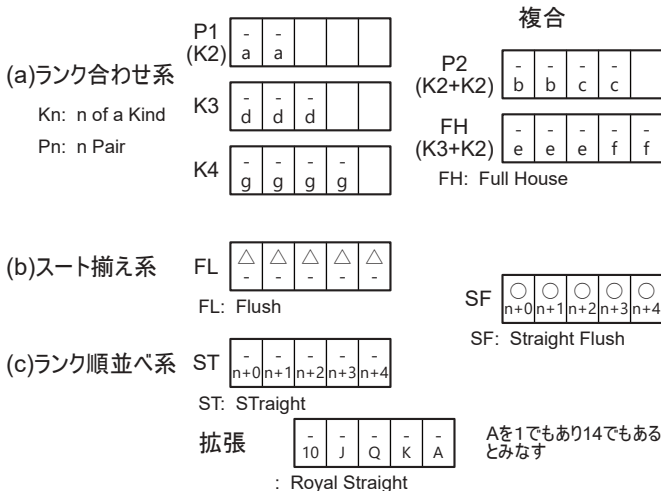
複合

(a)ランク合わせ系

Kn: n of a Kind

Pn: n Pair

P1 (K2)

| - a | - a | | | |
|---|---|---|---|---|

K3

| - d | - d | - d | | |
|---|---|---|---|---|

K4

| - g | - g | - g | - g | |
|---|---|---|---|---|

P2 (K2+K2)

| - b | - b | - c | - c | |
|---|---|---|---|---|

FH (K3+K2)

| - e | - e | - e | - f | - f |
|---|---|---|---|---|

FH: Full House

(b)スート揃え系 FL

| △ - | △ - | △ - | △ - | △ - |
|---|---|---|---|---|

FL: Flush

SF

| ○ n+0 | ○ n+1 | ○ n+2 | ○ n+3 | ○ n+4 |
|---|---|---|---|---|

SF: Straight Flush

(c)ランク順並べ系 ST

| - n+0 | - n+1 | - n+2 | - n+3 | - n+4 |
|---|---|---|---|---|

ST: STraight

拡張

| - 10 | - J | - Q | - K | - A |
|---|---|---|---|---|

Aを1でもあり14でもあるとみなす

: Royal Straight